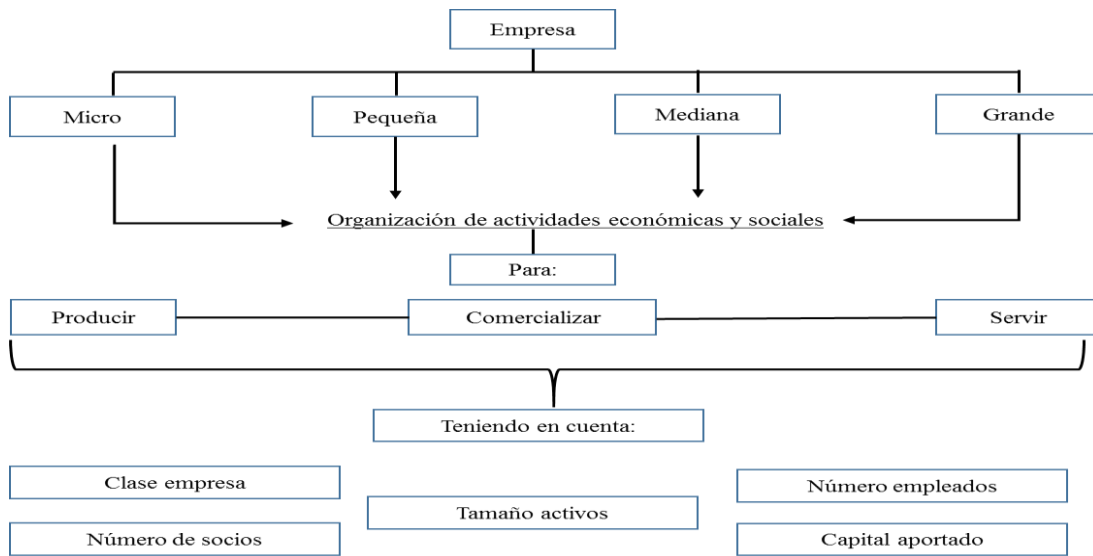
Empresa

Micro

Pequeña

Mediana

Grande

Organización de actividades económicas y sociales

Para:

Producir

Comercializar

Servir

Teniendo en cuenta:

Clase empresa

Número de socios

Tamaño activos

Número empleados

Capital aportado